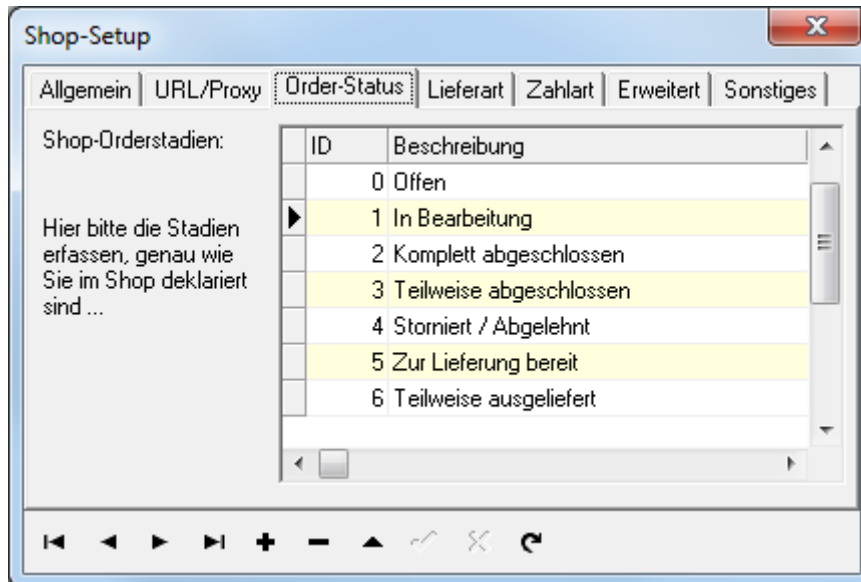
Shop-Setup

Allgemein | URL/Proxy | Order-Status | Lieferart | Zahlart | Erweitert | Sonstiges

Shop-Orderstadien:

Hier bitte die Stadien erfassen, genau wie Sie im Shop deklariert sind ...

| ID | Beschreibung |
|---|---|
| 0 | Offen |
| 1 | In Bearbeitung |
| 2 | Komplett abgeschlossen |
| 3 | Teilweise abgeschlossen |
| 4 | Storniert / Abgelehnt |
| 5 | Zur Lieferung bereit |
| 6 | Teilweise ausgeliefert |